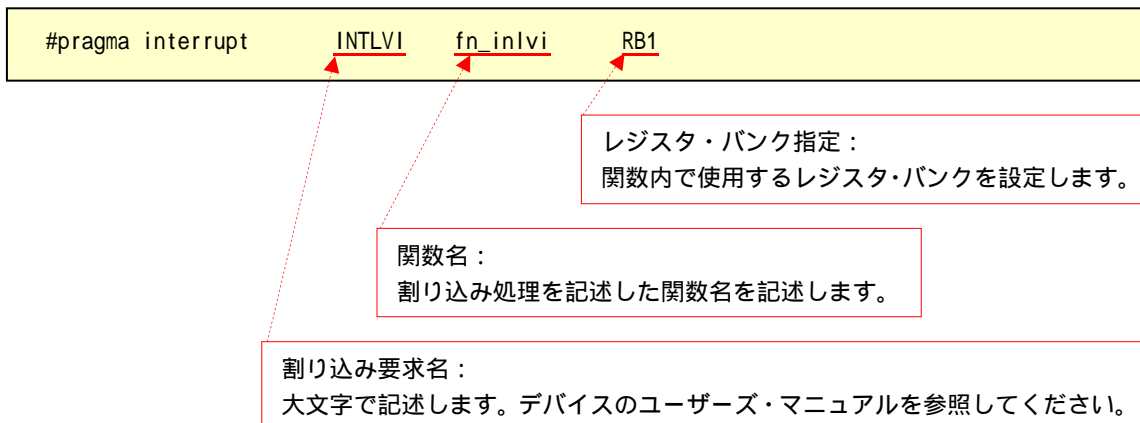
#pragma interrupt INTLVI fn_inlvi RB1

レジスタ・バンク指定：
関数内で使用するレジスタ・バンクを設定します。

関数名：
割り込み処理を記述した関数名を記述します。

割り込み要求名：
大文字で記述します。デバイスのユーザーズ・マニュアルを参照してください。